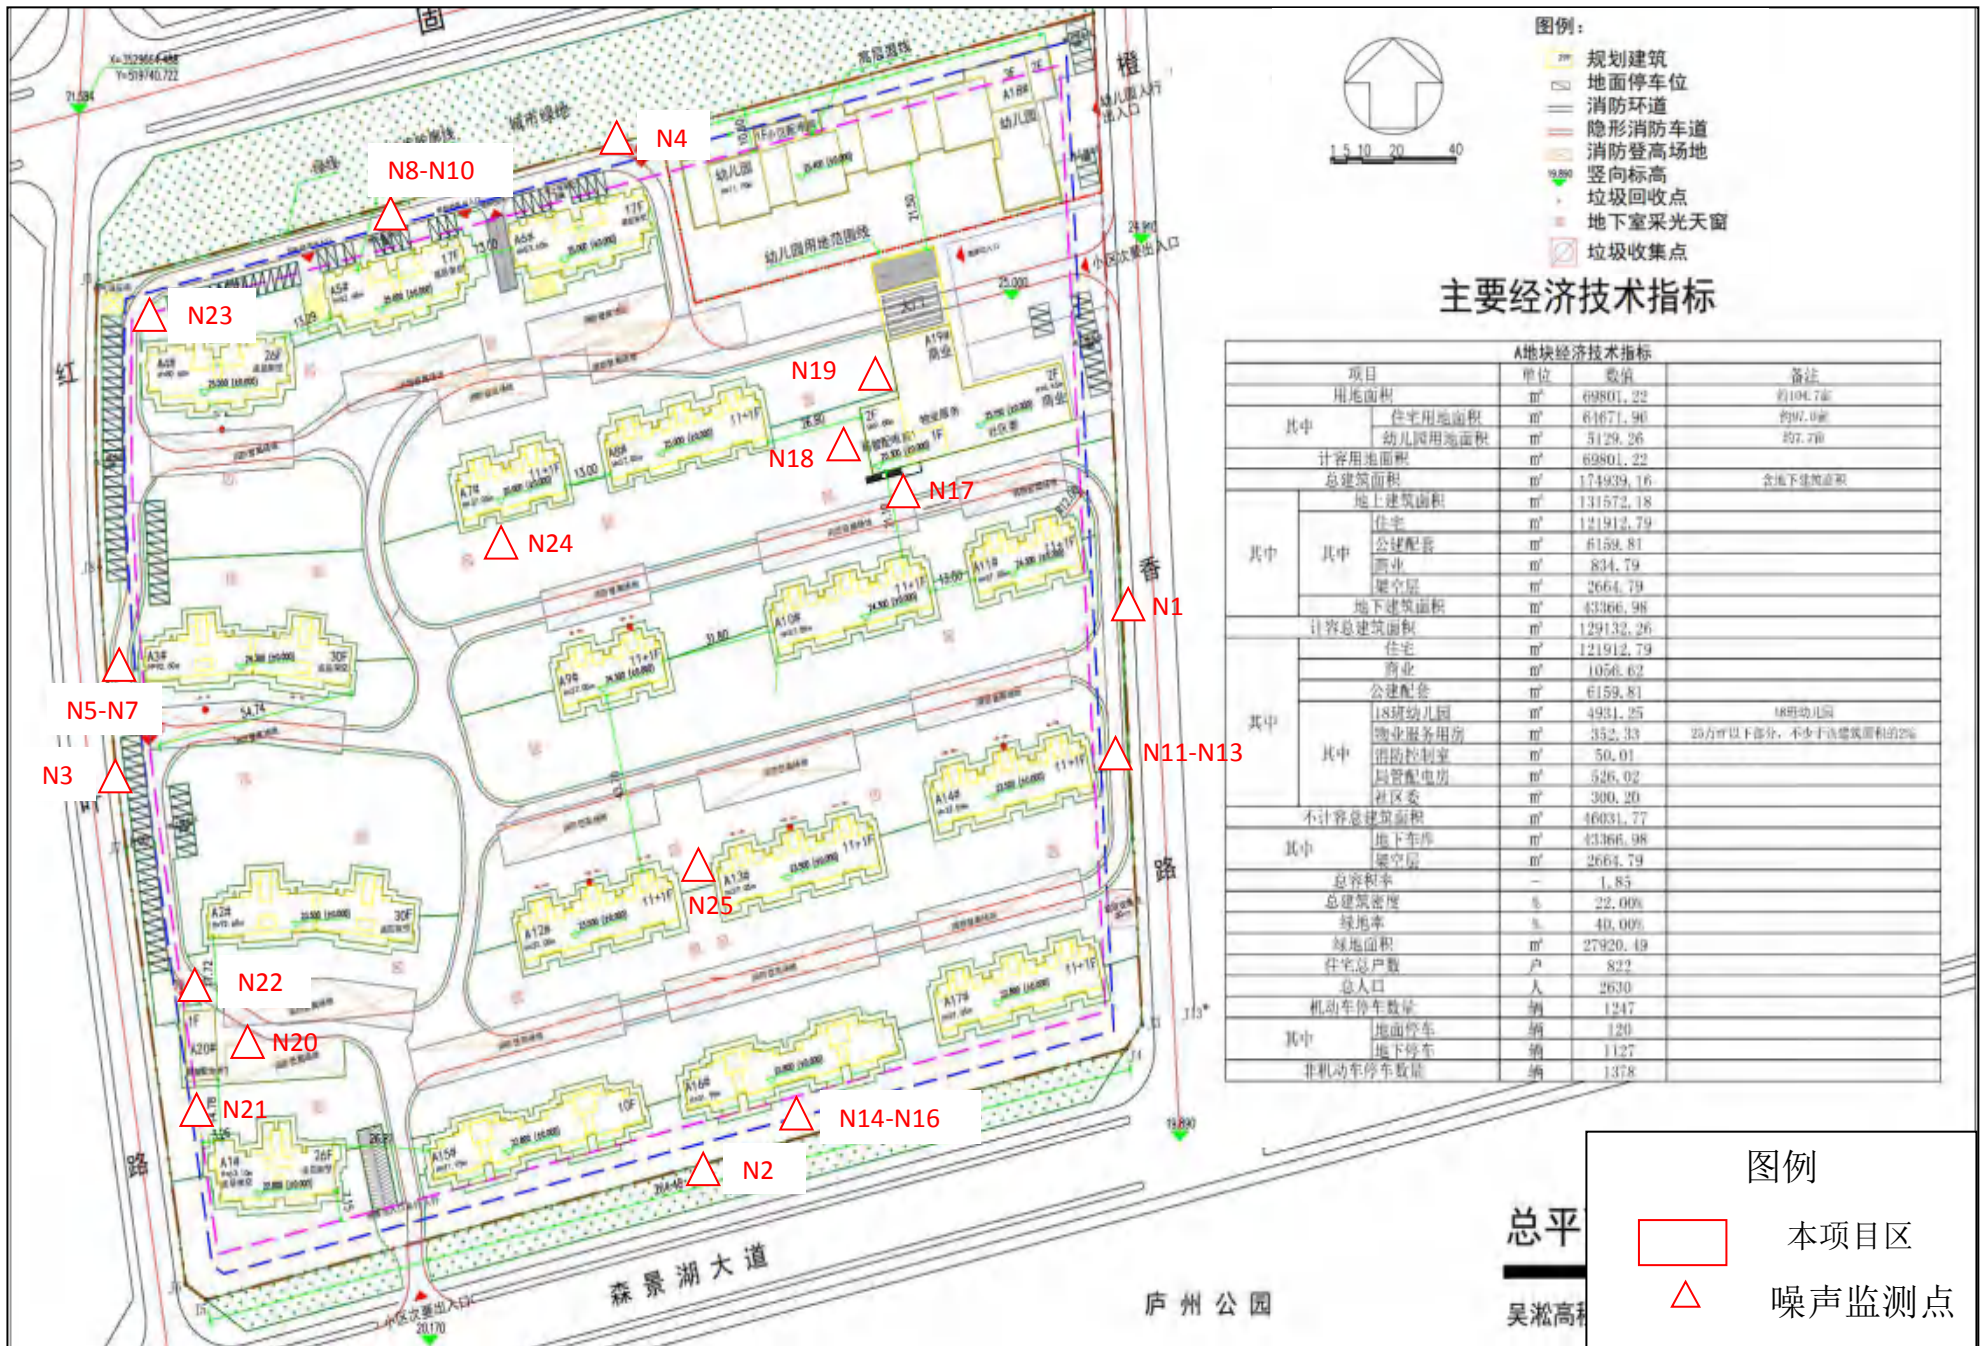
图例：
规划建筑
地面停车位
消防环道
隐形消防车道
消防登高场地
竖向标高
垃圾回收点
地下室采光天窗
垃圾收集点

主要经济技术指标

A地块经济技术指标

| 项目 | | | 单位 | 数值 | 备注 |
|---|---|---|---|---|---|
| 用地面积 | | | ㎡ | 69801.22 | 约104.7亩 |
| 其中 | 住宅用地面积 | | ㎡ | 64671.96 | 约97.0亩 |
| | 幼儿园用地面积 | | ㎡ | 5129.26 | 约7.7亩 |
| 计容用地面积 | | | ㎡ | 69801.22 | |
| 总建筑面积 | | | ㎡ | 174939.16 | 含地下建筑面积 |
| 其中 | 地上建筑面积 | | ㎡ | 131572.18 | |
| | 其中 | 住宅 | ㎡ | 121912.79 | |
| | | 公建配套 | ㎡ | 6159.81 | |
| | | 商业 | ㎡ | 834.79 | |
| | | 架空层 | ㎡ | 2664.79 | |
| | 地下建筑面积 | | ㎡ | 43366.98 | |
| 计容总建筑面积 | | | ㎡ | 129132.26 | |
| 其中 | 住宅 | | ㎡ | 121912.79 | |
| | 商业 | | ㎡ | 1056.62 | |
| | 公建配套 | | ㎡ | 6159.81 | |
| | 其中 | 18班幼儿园 | ㎡ | 4931.25 | 18班幼儿园 |
| | | 物业服务用房 | ㎡ | 352.33 | 25万㎡以下部分，不少于总建筑面积的2‰ |
| | | 消防控制室 | ㎡ | 50.01 | |
| | | 局管配电房 | ㎡ | 526.02 | |
| | | 社区委 | ㎡ | 300.20 | |
| 不计容总建筑面积 | | | ㎡ | 46031.77 | |
| 其中 | 地下车库 | | ㎡ | 43366.98 | |
| | 架空层 | | ㎡ | 2664.79 | |
| 总容积率 | | | — | 1.85 | |
| 总建筑密度 | | | % | 22.00% | |
| 绿地率 | | | % | 40.00% | |
| 绿地面积 | | | ㎡ | 27920.49 | |
| 住宅总户数 | | | 户 | 822 | |
| 总人口 | | | 人 | 2630 | |
| 机动车停车数量 | | | 辆 | 1247 | |
| 其中 | 地面停车 | | 辆 | 120 | |
| | 地下停车 | | 辆 | 1127 | |
| 非机动车停车数量 | | | 辆 | 1378 | |

N4
N8-N10
N23
N19
N18
N17
N24
N1
N5-N7
N3
N11-N13
N25
N22
N20
N21
N14-N16
N2

幼儿园用地范围线
城市绿地
高层退线
红 线 路
香 路
森 景 湖 大 道
庐 州 公 园
小区次要出入口
总平
吴淞高

图例
本项目区
噪声监测点